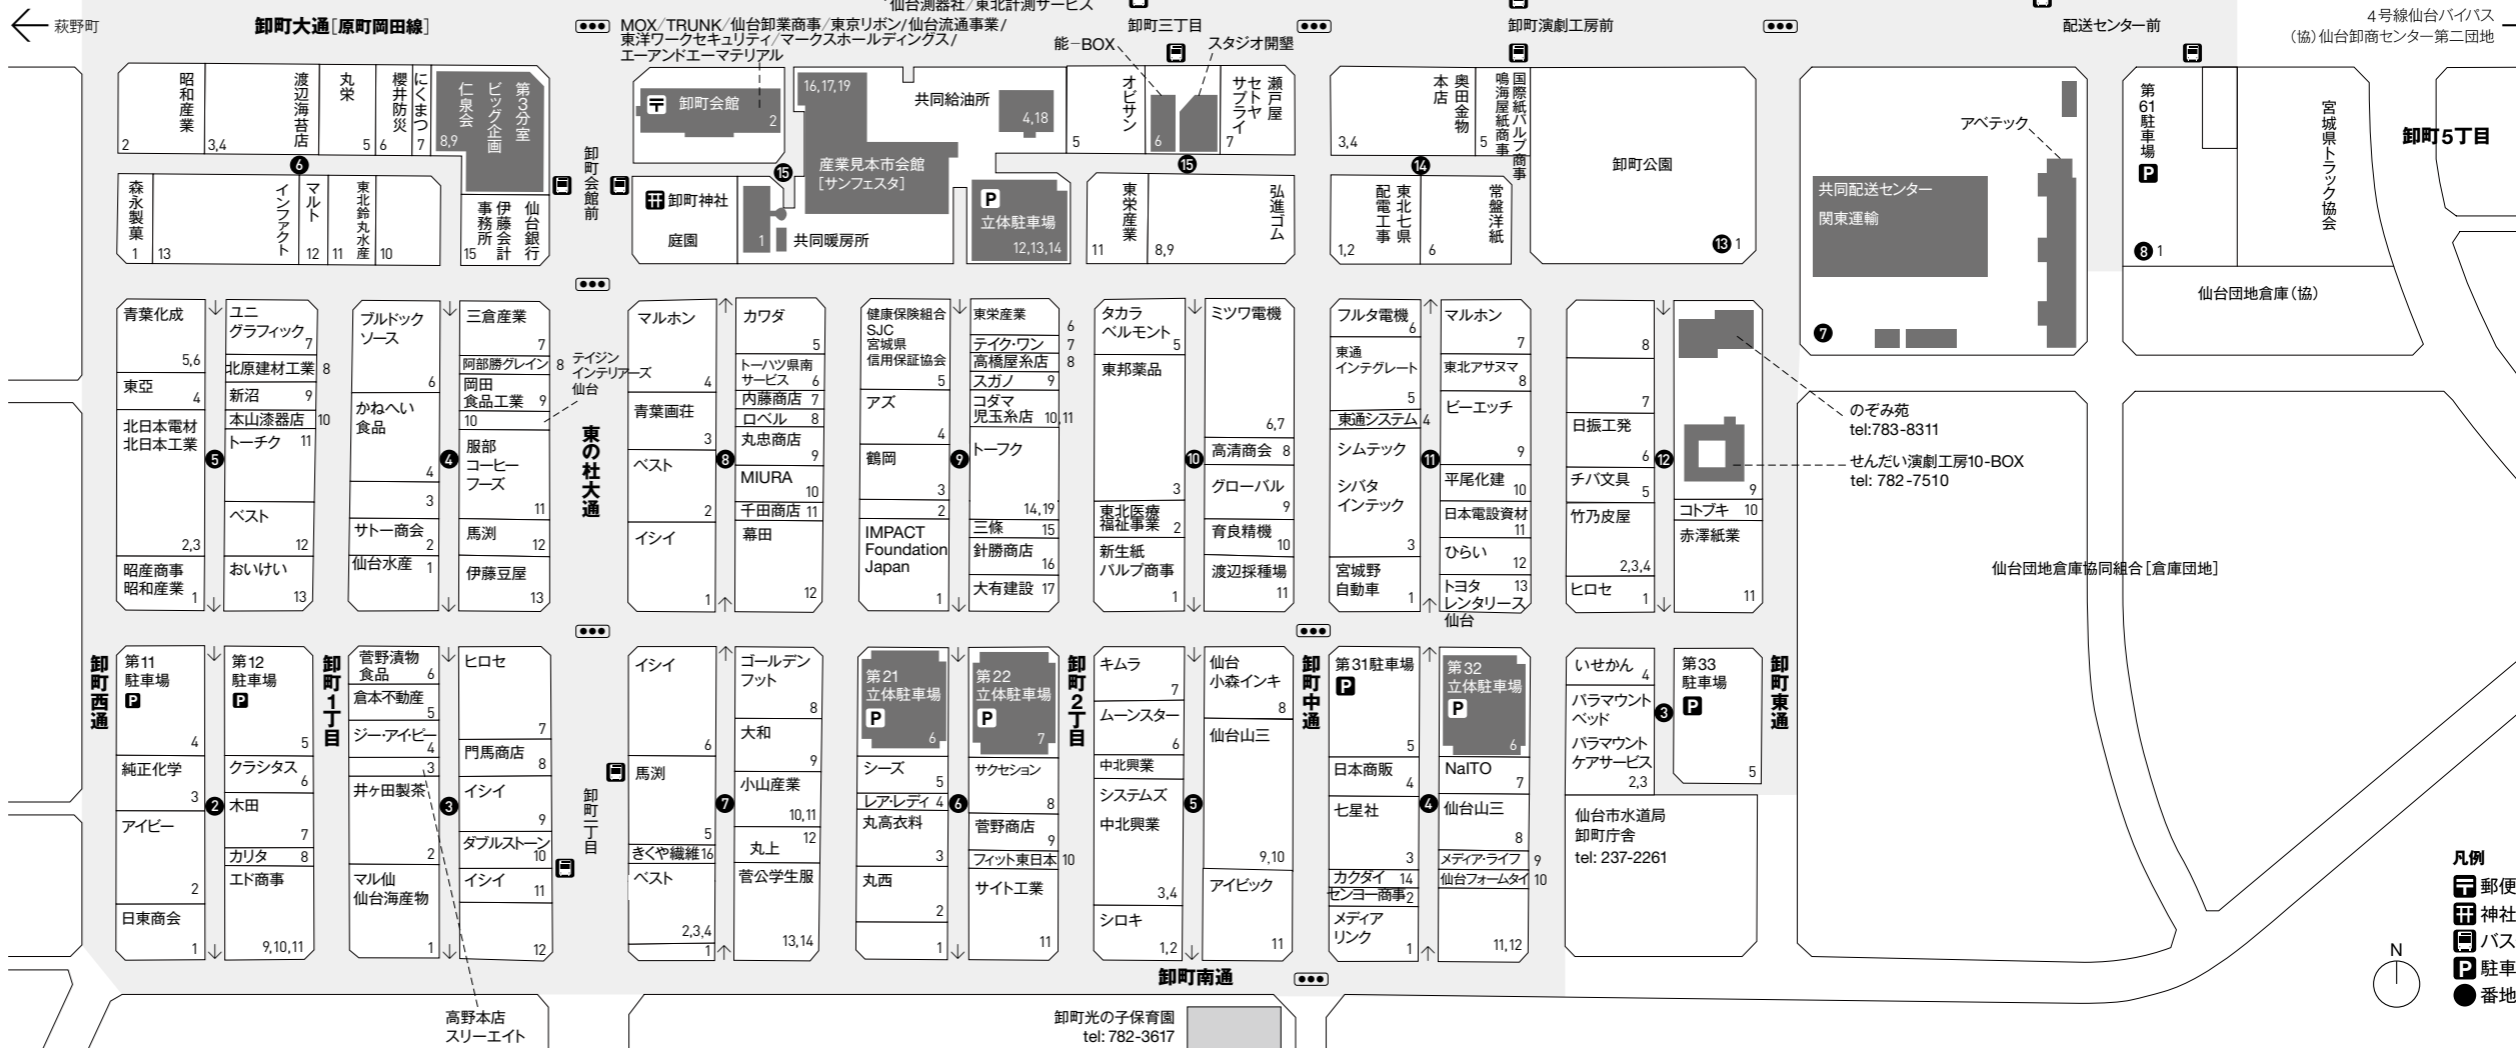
萩野町
卸町大通[原町岡田線]
仙台測器社/東北計測サービス
MOX/TRUNK/仙台卸業商事/東京リボン/仙台流通事業/東洋ワークセキュリティ/マークスホールディングス/エーアンドエーマテリアル
卸町三丁目
能−BOX
スタジオ開墾
卸町演劇工房前
配送センター前
4号線仙台バイパス
(協)仙台卸商センター第二団地

昭和産業 2
渡辺海苔店 3,4
丸栄 5
櫻井防災 6
にくまつ 7
仁泉会 8,9
ビッグ企画
第3分室
6
森永製菓 1 13
インファクト
マルト 12
東北鈴丸水産 11 10
伊藤会計事務所 15
仙台銀行
卸町会館前
卸町会館 2
卸町神社
庭園 1
共同暖房所
16,17,19
産業見本市会館[サンフェスタ]
共同給油所 4,18
立体駐車場 12,13,14
15
オビサン 5
6
サフライ
セトヤ
瀬戸屋 7
東栄産業 11
弘進ゴム 8,9
本店 3,4
奥田金物 5
鳴海屋紙商事
国際紙パルプ商事
14
配電工事 1,2
東北七県
常盤洋紙 6
卸町公園 13 1
アペテック
共同配送センター
関東運輸
7
第61駐車場 8 1
宮城県トラック協会
卸町5丁目
仙台団地倉庫(協)

青葉化成 5,6
東亞 4
北日本電材 北日本工業
5
2,3
昭産商事 昭和産業 1
ユニグラフィック 7
北原建材工業 8
新沼 9
本山漆器店 10
トーチク 11
ベスト 12
おいけい 13
ブルドックソース 6
かねへい食品 4
3
サトー商会 2
仙台水産 1
4
三倉産業 7
阿部勝グレイン 8
岡田食品工業 9
10
服部コーヒーフーズ 11
馬渕 12
伊藤豆屋 13
テイジンインテリアーズ仙台
東の杜大通
マルホン 4
青葉画荘 3
ベスト 2
イシイ 1
8
カワダ 5
トーハツ県南サービス 6
内藤商店 7
ロベル 8
丸忠商店 9
MIURA 10
千田商店 11
幕田 12
健康保険組合SJC 宮城県信用保証協会 5
アズ 4
鶴岡 3
2
IMPACT Foundation Japan 1
9
東栄産業 6
テイク・ワン 7
高橋屋糸店 8
スガノ 9
コダマ児玉糸店 10,11
トーフク 14,19
三條 15
針勝商店 16
大有建設 17
タカラベルモント 5
東邦薬品 3
東北医療福祉事業 2
新生紙パルプ商事 1
10
ミツワ電機 6,7
高清商会 8
グローバル 9
育良精機 10
渡辺採種場 11
フルタ電機 6
東通インテグレート 5
東通システム 4
シムテック
シバタインテック 3
宮城野自動車 1
11
マルホン 7
東北アサヌマ 8
ビーエッチ 9
平尾化建 10
日本電設資材 11
ひらい 12
トヨタレンタリース仙台 13
8
7
日振工発 6
チバ文具 5
竹乃皮屋 2,3,4
ヒロセ 1
12
9
コトブキ 10
赤澤紙業 11
のぞみ苑 tel:783-8311
せんだい演劇工房10-BOX tel: 782-7510
仙台団地倉庫協同組合[倉庫団地]

卸町西通
第11駐車場 4
純正化学 3
アイビー 2
日東商会 1
2
第12駐車場 5
クラシタス 6
木田 7
カリタ 8
エド商事 9,10,11
卸町1丁目
菅野漬物食品 6
倉本不動産 5
ジー・アイ・ピー 4
3
井ケ田製茶 2
マル仙仙台海産物 1
3
ヒロセ 7
門馬商店 8
イシイ 9
ダブルストーン 10
イシイ 11
12
卸町二丁目
イシイ 6
馬渕 5
きくや織維 16
ベスト 2,3,4 1
7
ゴールデンフット 8
大和 9
小山産業 10,11
丸上 12
菅公学生服 13,14
第21立体駐車場 6
シーズ 5
レア・レディ 4
丸高衣料 3
丸西 2 1
6
第22立体駐車場 7
サクセション 8
菅野商店 9
フィット東日本 10
サイト工業 11
卸町2丁目
キムラ 7
ムーンスター 6
中北興業
システムズ
中北興業
3,4
シロキ 1,2
5
仙台小森インキ 8
仙台山三 9,10
アイビック 11
卸町中通
第31駐車場 5
日本商販 4
七星社 3
カクダイ 14
センヨー商事 2
メディアリンク 1
4
第32立体駐車場 6
NaITO 7
仙台山三 8
メディア・ライフ 9
仙台フォームタイ 10
11,12
いせかん 4
パラマウントベッド
パラマウントケアサービス 2,3
3
第33駐車場 5
卸町東通
仙台市水道局 卸町庁舎 tel: 237-2261
卸町南通
高野本店 スリーエイト
卸町光の子保育園 tel: 782-3617
N
凡例
郵便
神社
バス
駐車
番地